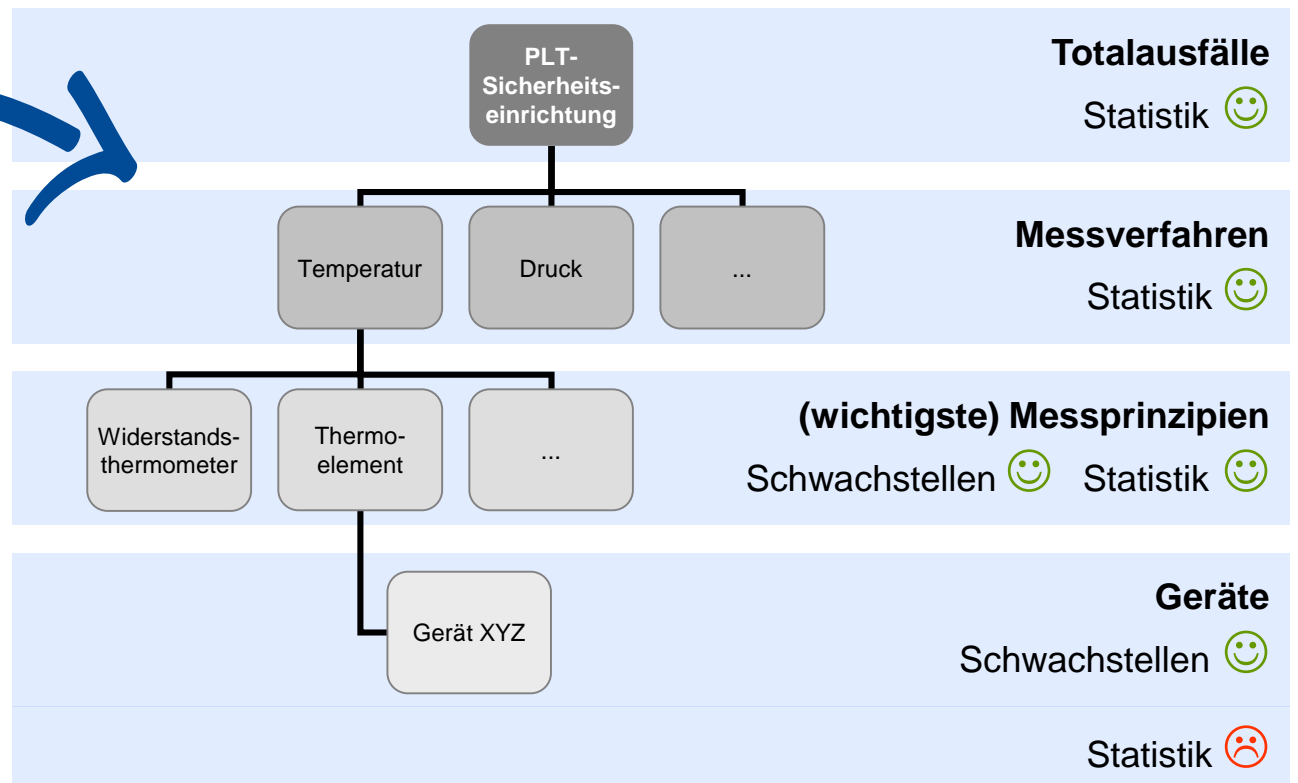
PLT-Sicherheitseinrichtung

Totalausfälle
Statistik ☺

Temperatur

Druck

...

Messverfahren
Statistik ☺

Widerstandsthermometer

Thermoelement

...

(wichtigste) Messprinzipien
Schwachstellen ☺ Statistik ☺

Gerät XYZ

Geräte
Schwachstellen ☺

Statistik ☹